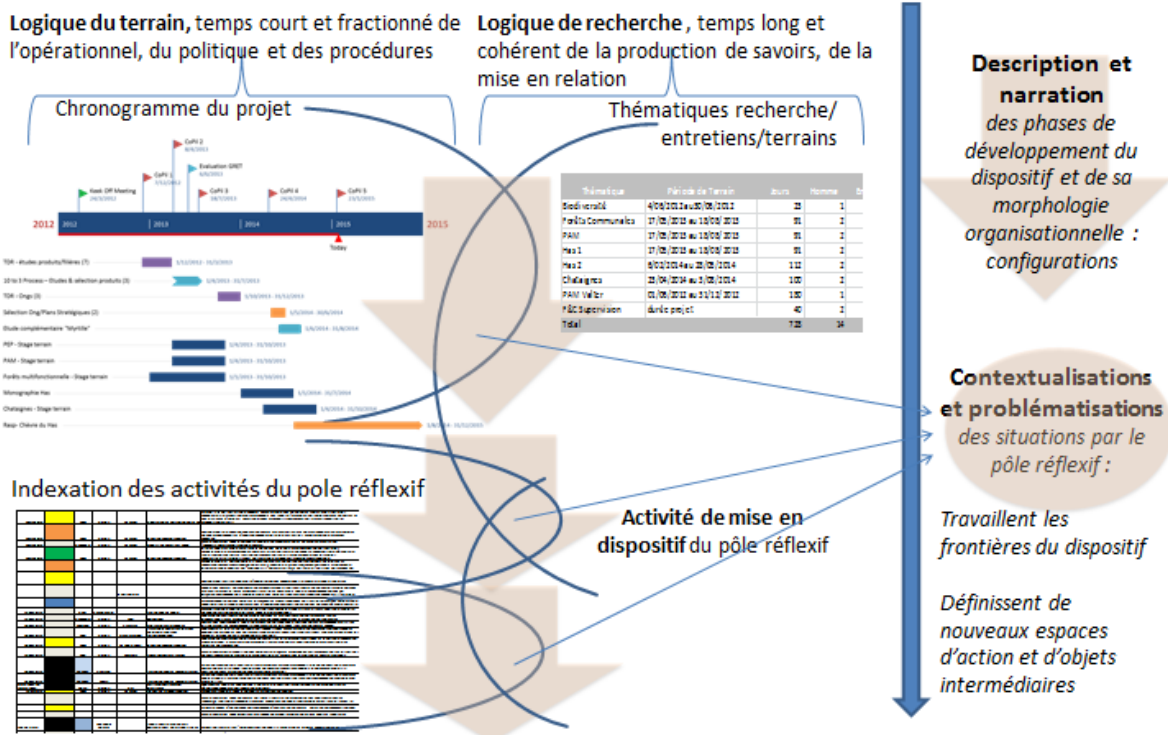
**Logique du terrain,** temps court et fractionné de l'opérationnel, du politique et des procédures

**Logique de recherche** , temps long et cohérent de la production de savoirs, de la mise en relation

**Description et narration**
*des phases de développement du dispositif et de sa morphologie organisationnelle : configurations*

Chronogramme du projet

Thématiques recherche/ entretiens/terrains

CoPil 2
CoPil 1
Evaluation GRET
Kick Off Meeting
CoPil 3
CoPil 4
CoPil 5

2012 2013 2014 2015 2015

Today

| Thématique | Période de Terrain | Jours | Homme | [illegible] |
|---|---|---|---|---|
| Biodiversité | 4/06/2012 au 30/09/2012 | 23 | 1 | |
| Forêts Communales | 17/08/2013 au 18/08/2013 | 91 | 2 | |
| PAM | 17/08/2013 au 18/08/2013 | 91 | 2 | |
| Has 1 | 17/08/2013 au 18/08/2013 | 91 | 2 | |
| Has 2 | 6/02/2014 au 28/05/2014 | 112 | 2 | |
| Châtaignes | 23/04/2014 au 3/08/2014 | 100 | 2 | |
| PAM Valter | 01/08/2012 au 31/12/2012 | 150 | 1 | |
| R&C Supervision | durée projet | 40 | 2 | |
| Total | | 723 | 14 | |

**Contextualisations et problématisations**
*des situations par le pôle réflexif :*

Indexation des activités du pole réflexif

**Activité de mise en dispositif** du pôle réflexif

*Travaillent les frontières du dispositif*

*Définissent de nouveaux espaces d'action et d'objets intermédiaires*